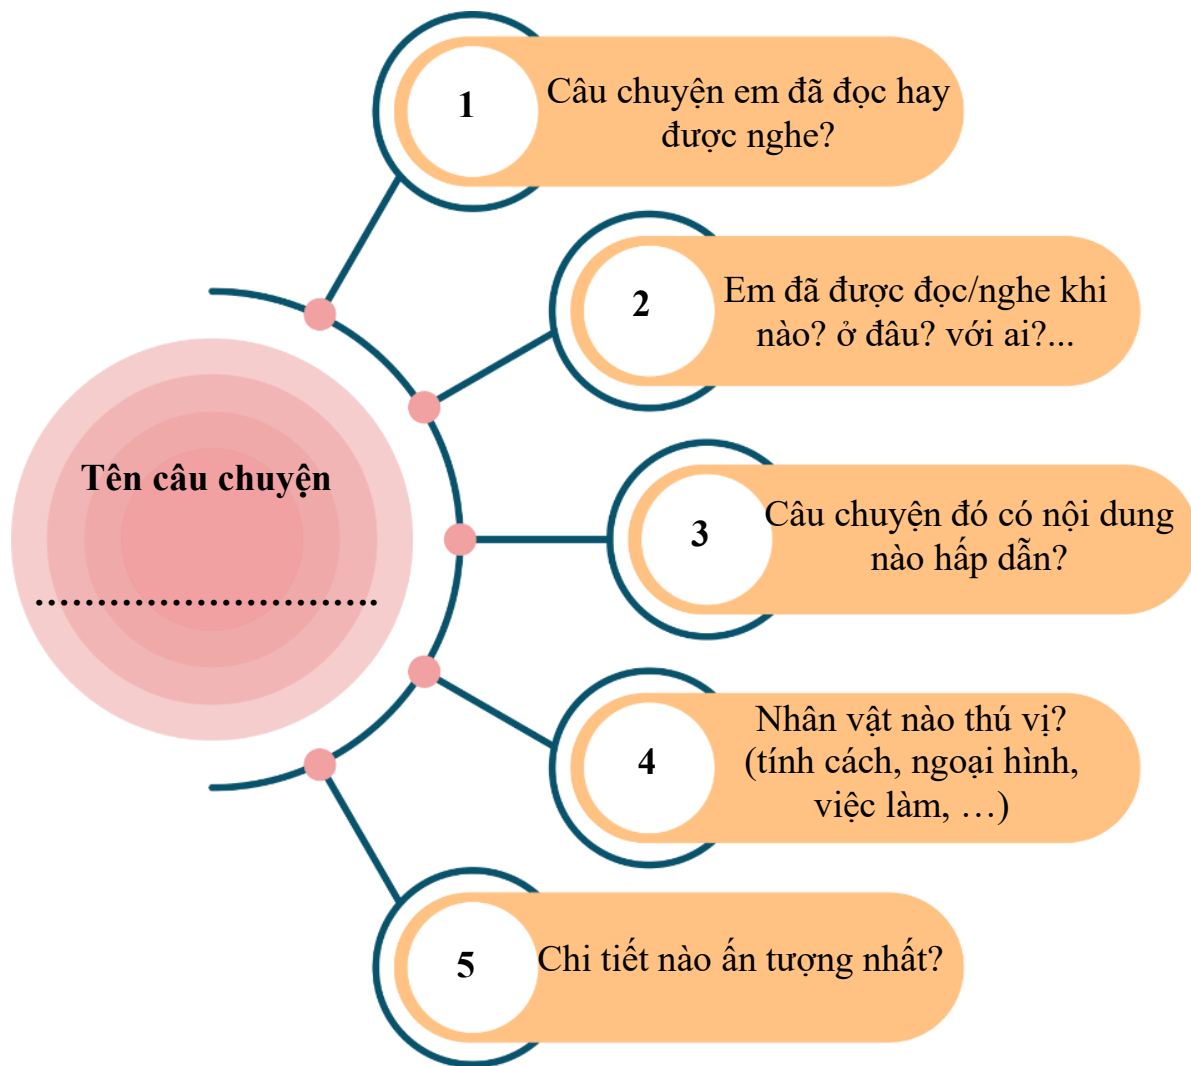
Tên câu chuyện

...........................

1 Câu chuyện em đã đọc hay được nghe?

2 Em đã được đọc/nghe khi nào? ở đâu? với ai?...

3 Câu chuyện đó có nội dung nào hấp dẫn?

4 Nhân vật nào thú vị? (tính cách, ngoại hình, việc làm, …)

5 Chi tiết nào ấn tượng nhất?